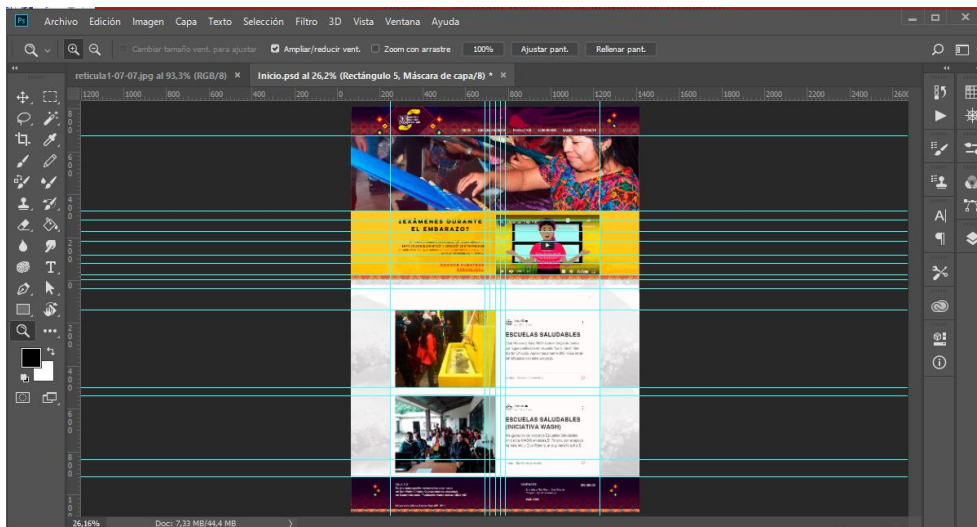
Ps Archivo Edición Imagen Capa Texto Selección Filtro 3D Vista Ventana Ayuda

Cambiar tamaño vent. para ajustar Ampliar/reducir vent. Zoom con arrastre 100% Ajustar pant. Rellenar pant.

reticula1-07-07.jpg al 93,3% (RGB/8) × Inicio.psd al 26,2% (Rectángulo 5, Máscara de capa/8) * ×

1200 1000 800 600 400 200 0 200 400 600 800 1000 1200 1400 1600 1800 2000 2200 2400 2600

¿EXÁMENES DURANTE EL EMBARAZO?

ESCUELAS SALUDABLES

ESCUELAS SALUDABLES (INICIATIVA WASH)

26,16% Doc: 7,33 MB/44,4 MB